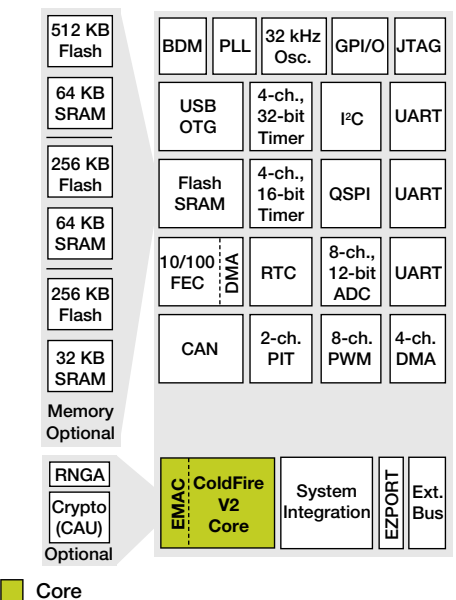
512 KB Flash

64 KB SRAM

256 KB Flash

64 KB SRAM

256 KB Flash

32 KB SRAM

Memory Optional

BDM

PLL

32 kHz Osc.

GPI/O

JTAG

USB OTG

4-ch., 32-bit Timer

I²C

UART

Flash SRAM

4-ch., 16-bit Timer

QSPI

UART

10/100 FEC

DMA

RTC

8-ch., 12-bit ADC

UART

CAN

2-ch. PIT

8-ch. PWM

4-ch. DMA

RNGA

Crypto (CAU)

Optional

EMAC

ColdFire V2 Core

System Integration

EZPORT

Ext. Bus

Core